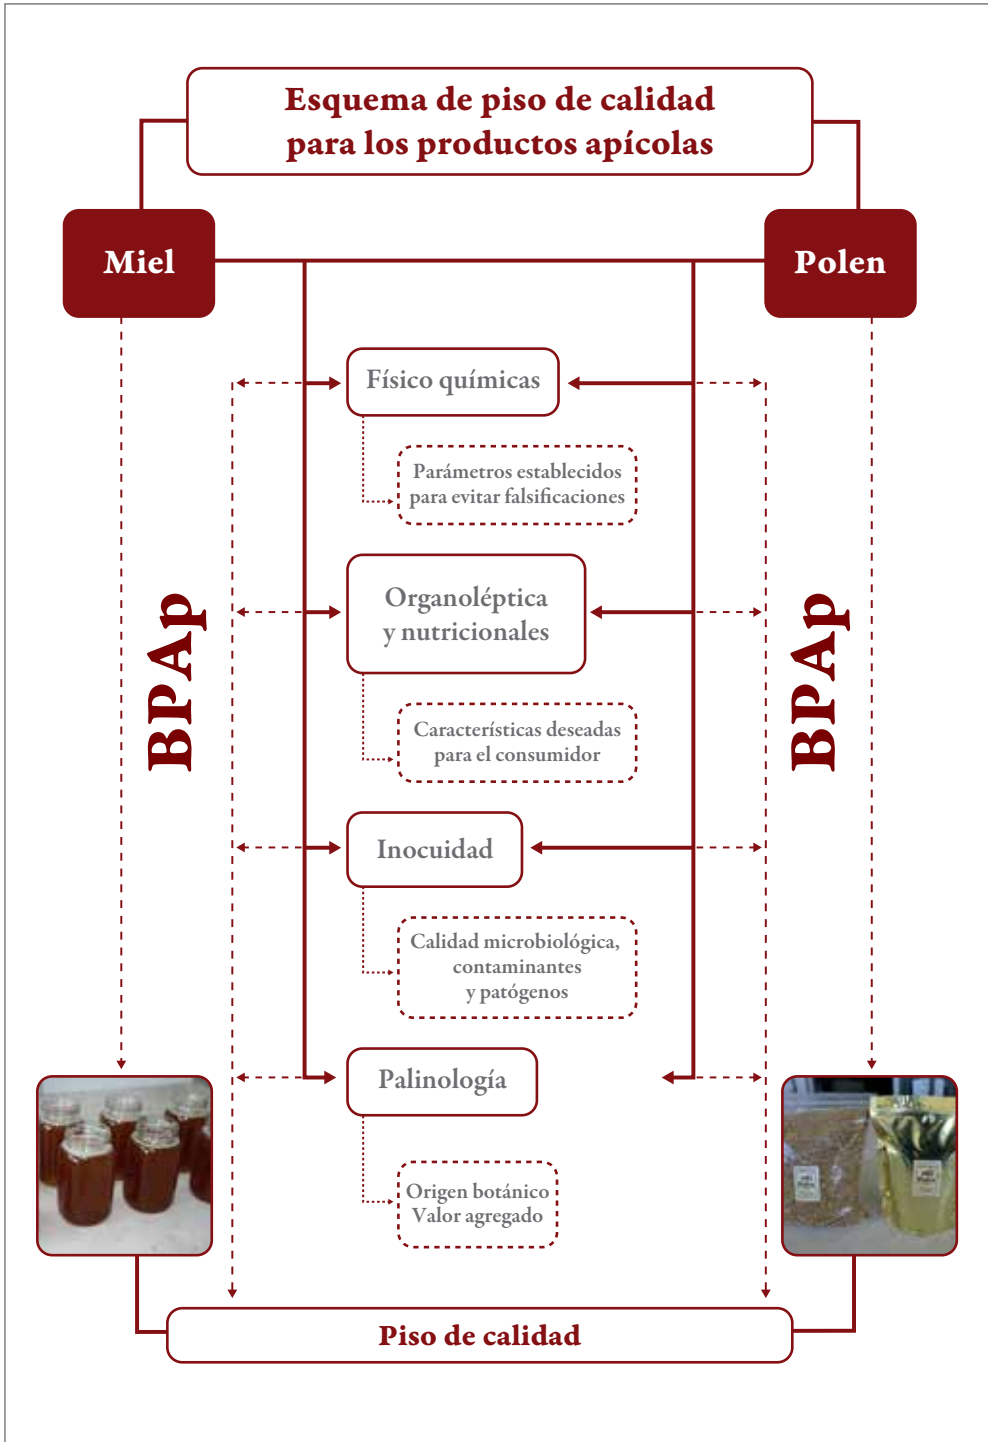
Esquema de piso de calidad para los productos apícolas

Miel

Polen

BPAp

BPAp

Físico químicas

Parámetros establecidos para evitar falsificaciones

Organoléptica y nutricionales

Características deseadas para el consumidor

Inocuidad

Calidad microbiológica, contaminantes y patógenos

Palinología

Origen botánico Valor agregado

Piso de calidad